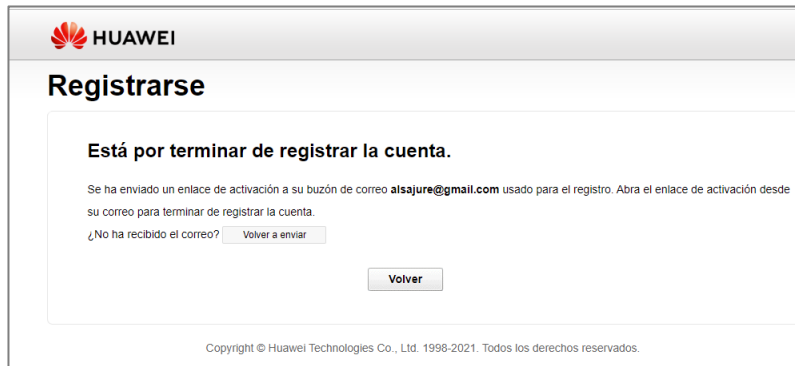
HUAWEI

Registrarse

Está por terminar de registrar la cuenta.

Se ha enviado un enlace de activación a su buzón de correo alsajure@gmail.com usado para el registro. Abra el enlace de activación desde su correo para terminar de registrar la cuenta.

¿No ha recibido el correo? Volver a enviar

Volver

Copyright © Huawei Technologies Co., Ltd. 1998-2021. Todos los derechos reservados.